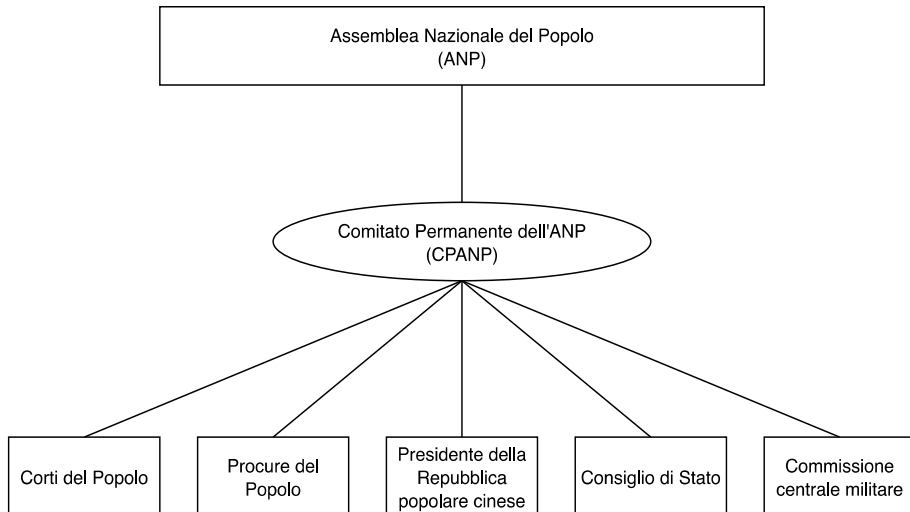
Assemblea Nazionale del Popolo
(ANP)

Comitato Permanente dell'ANP
(CPANP)

Corti del Popolo

Procure del Popolo

Presidente della Repubblica popolare cinese

Consiglio di Stato

Commissione centrale militare